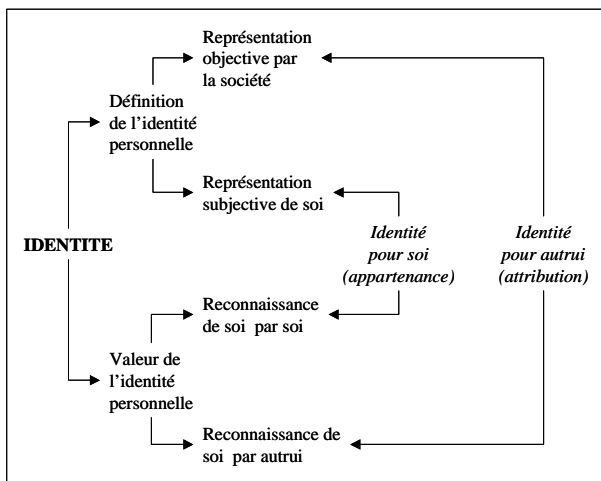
Représentation objective par la société

Définition de l'identité personnelle

Représentation subjective de soi

IDENTITE

*Identité pour soi (appartenance)*

*Identité pour autrui (attribution)*

Reconnaissance de soi par soi

Valeur de l'identité personnelle

Reconnaissance de soi par autrui